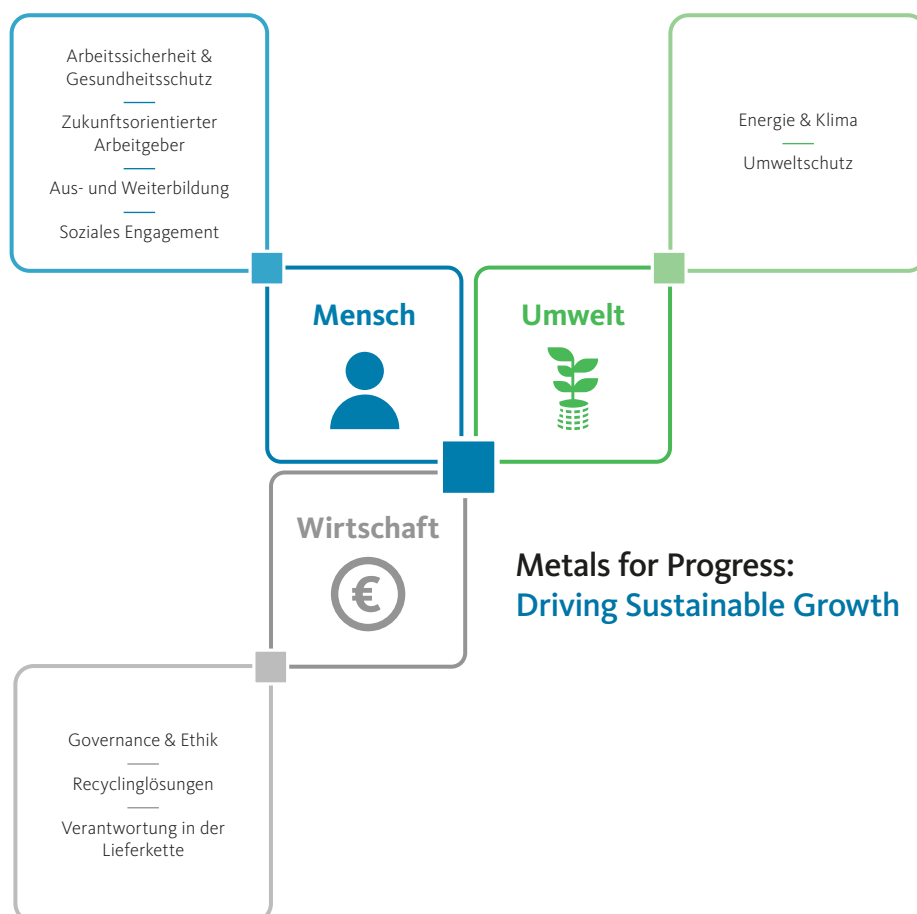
Arbeitssicherheit & Gesundheitsschutz

Zukunftsorientierter Arbeitgeber

Aus- und Weiterbildung

Soziales Engagement

Energie & Klima

Umweltschutz

Mensch

Umwelt

Wirtschaft

€

Metals for Progress:
Driving Sustainable Growth

Governance & Ethik

Recyclinglösungen

Verantwortung in der Lieferkette